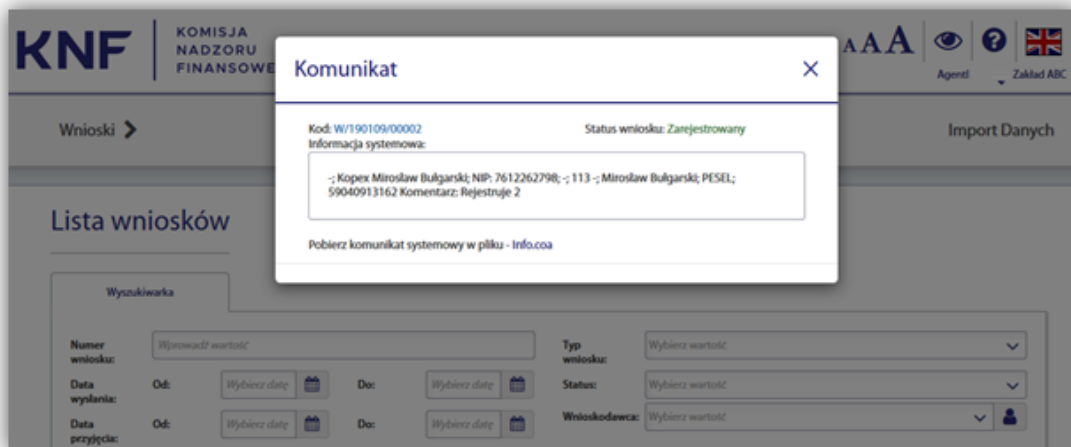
KNF KOMISJA NADZORU FINANSOWE

AAA

Agent Zakład ABC

Wnioski

Import Danych

Lista wniosków

Wyszukiwarka

Numer wniosku: Wprowadź wartość

Typ wniosku: Wybierz wartość

Data wysłania: Od: Wybierz datę Do: Wybierz datę

Status: Wybierz wartość

Data przyjęcia: Od: Wybierz datę Do: Wybierz datę

Wnioskodawca: Wybierz wartość

Komunikat

×

Kod: W/190109/00002

Status wniosku: Zarejestrowany

Informacja systemowa:

-; Kopex Mirosław Bułgarski; NIP: 7612262798; -; 113 -; Mirosław Bułgarski; PESEL; 59040913162 Komentarz: Rejestruje 2

Pobierz komunikat systemowy w pliku - Info.coa